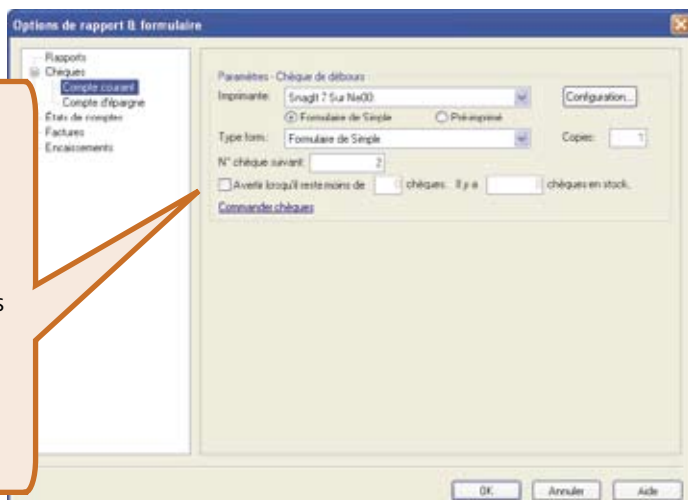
Options de rapport & formulaire

Rapports
Chèques
Compte courant
Compte d'épargne
États de comptes
Factures
Encaissements

Paramètres - Chèque de débours
Imprimante: SnagIt 7 Sur Ne00:
Configuration...
Formulaire de Simple
Préimprimé
Type form.: Formulaire de Simple
Copies: 1
N° chèque suivant: 2
Avertir lorsqu'il reste moins de chèques. Il y a chèques en stock.
Commander chèques

s

OK
Annuler
Aide